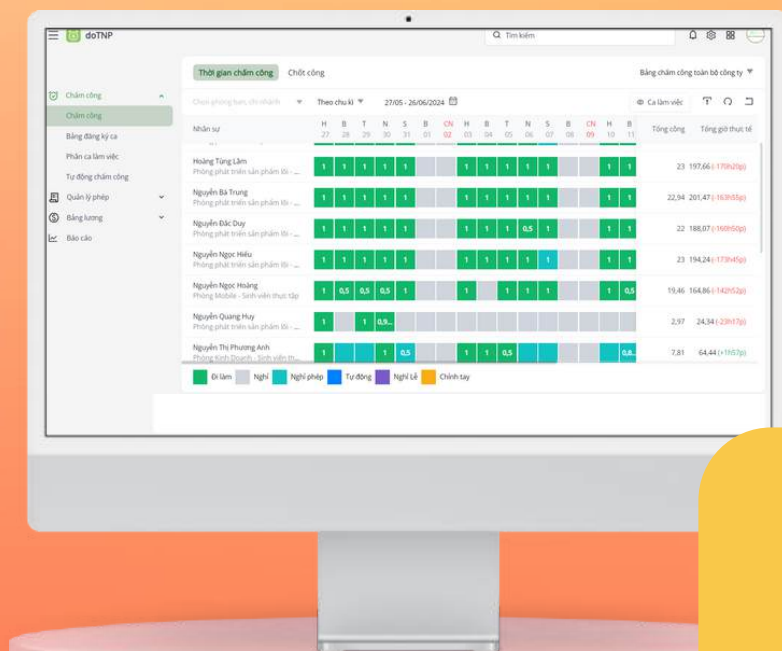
doTNP

Tìm kiếm

Chấm công
Chấm công
Bảng đăng ký ca
Phân ca làm việc
Tự động chấm công
Quản lý phép
Bảng lương
Báo cáo

Thời gian chấm công
Chốt công
Bảng chấm công toàn bộ công ty

Chọn phòng ban, chi nhánh
Theo chu kì
27/05 - 26/06/2024
Ca làm việc

| Nhân sự | H 27 | B 28 | T 29 | N 30 | S 31 | B 01 | CN 02 | H 03 | B 04 | T 05 | N 06 | S 07 | B 08 | CN 09 | H 10 | B 11 | Tổng công | Tổng giờ thực tế |
|---|---|---|---|---|---|---|---|---|---|---|---|---|---|---|---|---|---|---|
| Hoàng Tùng Lâm Phòng phát triển sản phẩm lõi - ... | 1 | 1 | 1 | 1 | 1 | | | 1 | 1 | 1 | 1 | 1 | | | 1 | 1 | 23 | 197,66 (-170h20p) |
| Nguyễn Bá Trung Phòng phát triển sản phẩm lõi - ... | 1 | 1 | 1 | 1 | 1 | | | 1 | 1 | 1 | 1 | 1 | | | 1 | 1 | 22,94 | 201,47 (-163h55p) |
| Nguyễn Đắc Duy Phòng phát triển sản phẩm lõi - ... | 1 | 1 | 1 | 1 | 1 | | | 1 | 1 | 1 | 0,5 | 1 | | | 1 | 1 | 22 | 188,07 (-160h50p) |
| Nguyễn Ngọc Hiếu Phòng phát triển sản phẩm lõi - ... | 1 | 1 | 1 | 1 | 1 | | | 1 | 1 | 1 | 1 | 1 | | | 1 | 1 | 23 | 194,24 (-173h45p) |
| Nguyễn Ngọc Hoàng Phòng Mobile - Sinh viên thực tập | 1 | 0,5 | 0,5 | 0,5 | 1 | | | 1 | | 1 | 1 | 1 | | | 1 | 0,5 | 19,46 | 164,86 (-142h52p) |
| Nguyễn Quang Huy Phòng phát triển sản phẩm lõi - ... | 1 | | 1 | 0,9... | | | | | | | | | | | | | 2,97 | 24,34 (-23h17p) |
| Nguyễn Thị Phương Anh Phòng Kinh Doanh - Sinh viên th... | 1 | | | 1 | 0,5 | | | 1 | 1 | 0,5 | | | | | | 0,8... | 7,81 | 64,44 (+1h57p) |

Đi làm
Nghỉ
Nghỉ phép
Tự động
Nghỉ Lễ
Chỉnh tay